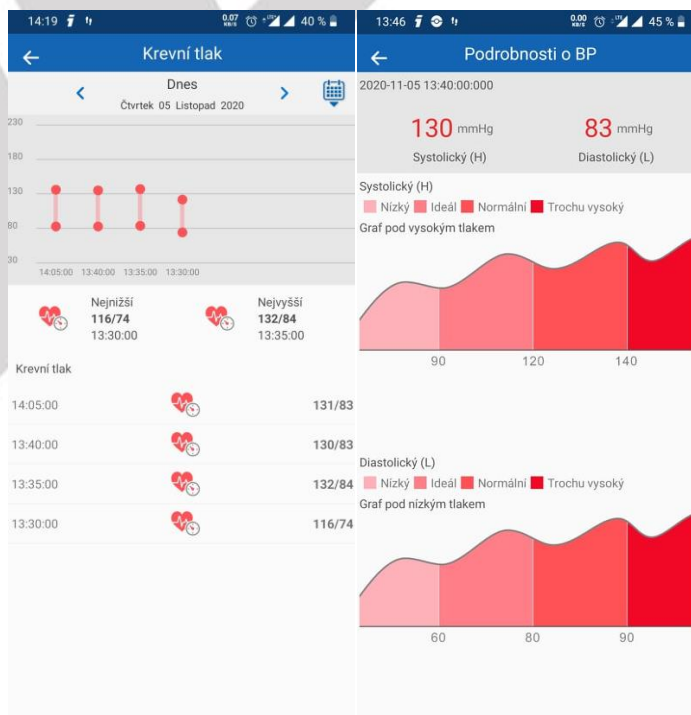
14:19 40 %

Krevní tlak

Dnes
Čtvrtek 05 Listopad 2020

230
180
130
80
30

14:05:00 13:40:00 13:35:00 13:30:00

Nejnižší
116/74
13:30:00

Nejvyšší
132/84
13:35:00

Krevní tlak

| | |
|---|---|
| 14:05:00 | 131/83 |
| 13:40:00 | 130/83 |
| 13:35:00 | 132/84 |
| 13:30:00 | 116/74 |

13:46 45 %

Podrobnosti o BP

2020-11-05 13:40:00:000

130 mmHg
Systolický (H)

83 mmHg
Diastolický (L)

Systolický (H)
Nízký Ideál Normální Trochu vysoký
Graf pod vysokým tlakem

90 120 140

Diastolický (L)
Nízký Ideál Normální Trochu vysoký
Graf pod nízkým tlakem

60 80 90